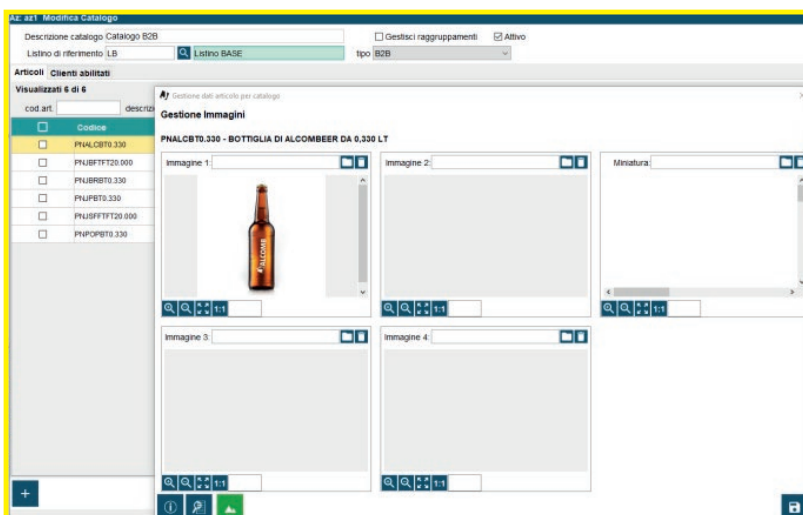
Az: az1 Modifica Catalogo

Descrizione catalogo Catalogo B2B

Gestisci raggruppamenti

Attivo

Listino di riferimento LB

Listino BASE

tipo B2B

Articoli

Clienti abilitati

Visualizzati 6 di 6

cod.art.

descriz

Codice

PNALCBT0.330

PNJBFTFT20.000

PNJBRBT0.330

PNJPBT0.330

PNJSFFTFT20.000

PNPOPBT0.330

Gestione dati articolo per catalogo

Gestione Immagini

PNALCBT0.330 - BOTTIGLIA DI ALCOMBEER DA 0,330 LT

Immagine 1:

Immagine 2:

Miniatura:

1:1

1:1

1:1

Immagine 3:

Immagine 4:

1:1

1:1

+